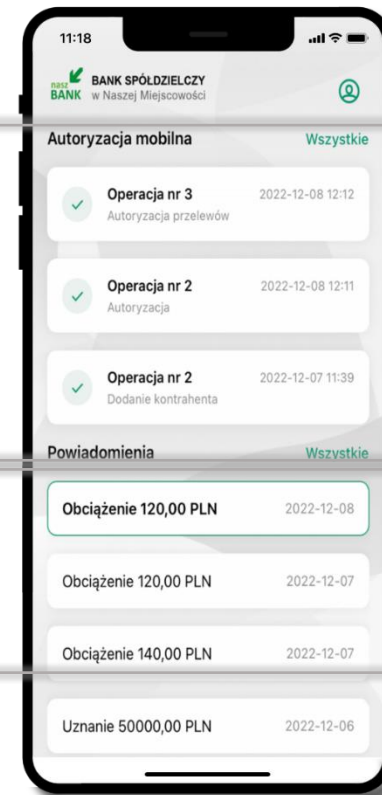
11:18

nasz BANK BANK SPÓŁDZIELCZY w Naszej Miejscowości

Autoryzacja mobilna Wszystkie

Operacja nr 3 2022-12-08 12:12
Autoryzacja przelewów

Operacja nr 2 2022-12-08 12:11
Autoryzacja

Operacja nr 2 2022-12-07 11:39
Dodanie kontrahenta

Powiadomienia Wszystkie

Obciążenie 120,00 PLN 2022-12-08

Obciążenie 120,00 PLN 2022-12-07

Obciążenie 140,00 PLN 2022-12-07

Uznanie 50000,00 PLN 2022-12-06